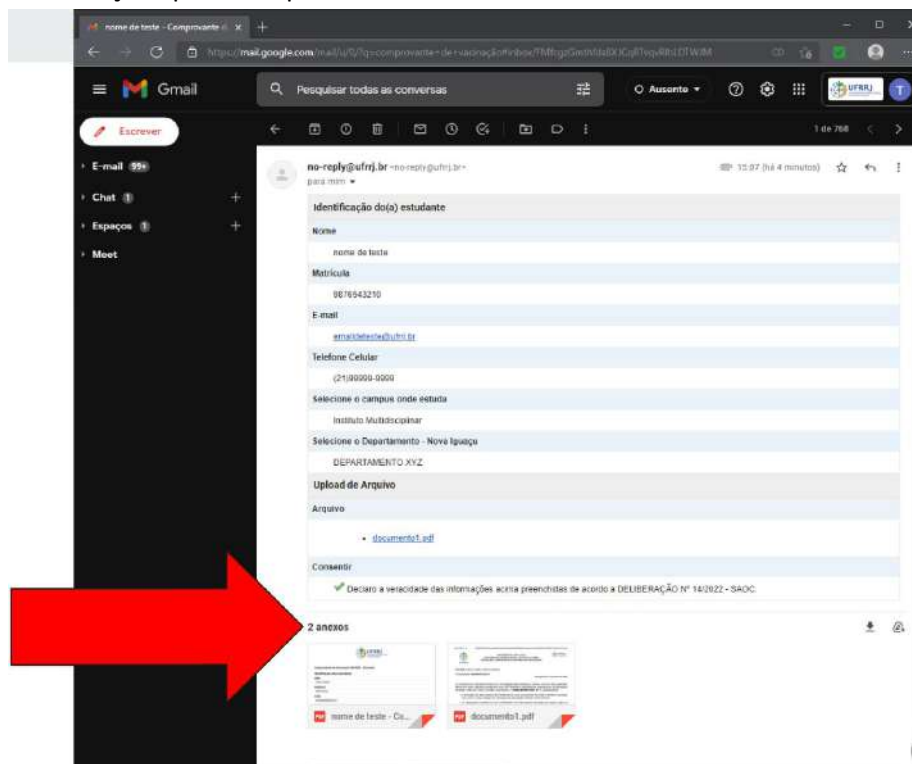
nome de teste - Comprovante d ×
https://mail.google.com/mail/u/0/?q=comprovante+de+vacinação#inbox/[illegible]
Gmail
Pesquisar todas as conversas
Ausente
UFRRJ
Escrever
E-mail 99+
Chat 1
Espaços 1
Meet
1 de 768
no-reply@ufrrj.br <no-reply@ufrrj.br>
para mim
15:07 (há 4 minutos)
Identificação do(a) estudante
Nome
nome de teste
Matrícula
0876543210
E-mail
emaildeteste@ufrrj.br
Telefone Celular
(21)99999-9999
Selecione o campus onde estuda
Instituto Multidisciplinar
Selecione o Departamento - Nova Iguaçu
DEPARTAMENTO XYZ
Upload de Arquivo
Arquivo
documento1.pdf
Consentir
Declaro a veracidade das informações acima preenchidas de acordo a DELIBERAÇÃO Nº 14/2022 - SAOC.
2 anexos
nome de teste - Co...
documento1.pdf